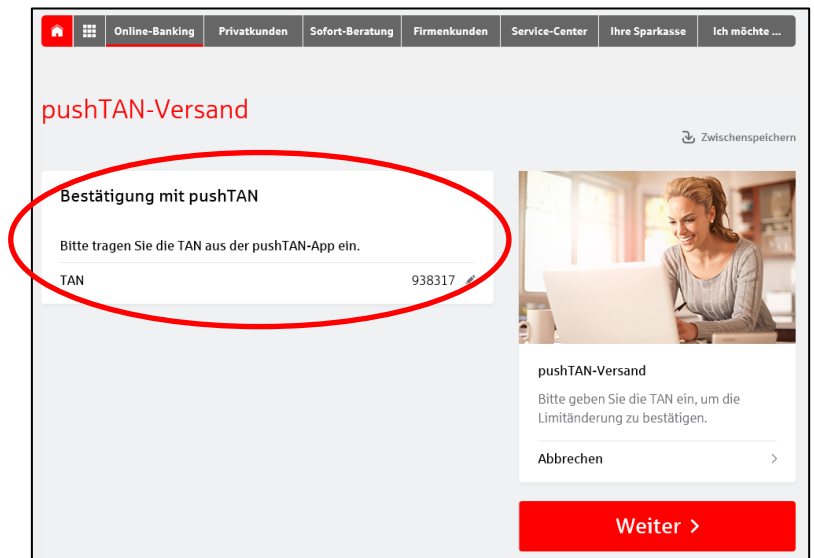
Online-Banking | Privatkunden | Sofort-Beratung | Firmenkunden | Service-Center | Ihre Sparkasse | Ich möchte ...

pushTAN-Versand

Zwischenspeichern

Bestätigung mit pushTAN

Bitte tragen Sie die TAN aus der pushTAN-App ein.

TAN 938317

pushTAN-Versand

Bitte geben Sie die TAN ein, um die Limitänderung zu bestätigen.

Abbrechen

Weiter